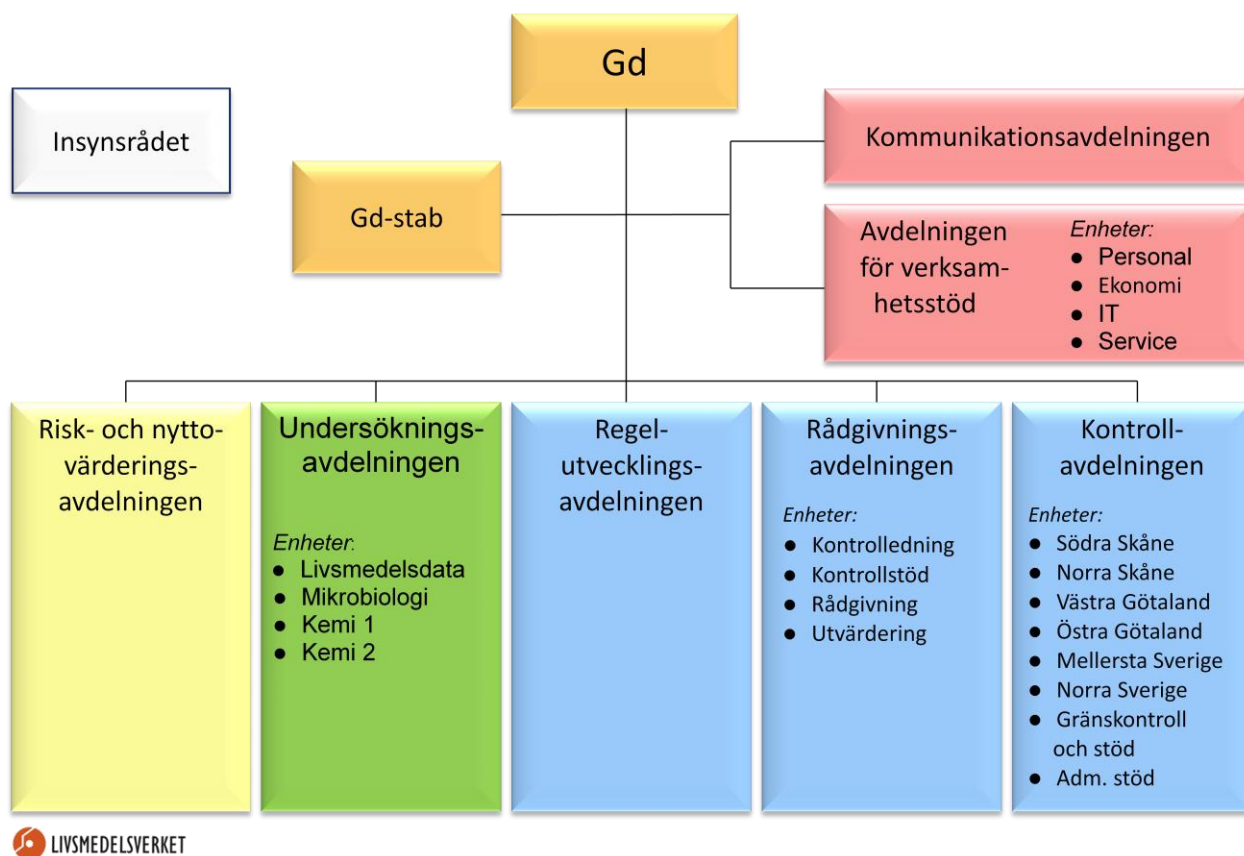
Gd

Insynsrådet

Gd-stab

Kommunikationsavdelningen

Avdelningen för verksamhetsstöd

Enheter:
- Personal
- Ekonomi
- IT
- Service

Risk- och nyttovärderingsavdelningen

Undersökningsavdelningen

Enheter:
- Livsmedelsdata
- Mikrobiologi
- Kemi 1
- Kemi 2

Regelutvecklingsavdelningen

Rådgivningsavdelningen

Enheter:
- Kontrolledning
- Kontrollstöd
- Rådgivning
- Utvärdering

Kontrollavdelningen

Enheter:
- Södra Skåne
- Norra Skåne
- Västra Götaland
- Östra Götaland
- Mellersta Sverige
- Norra Sverige
- Gränskontroll och stöd
- Adm. stöd

LIVSMEDELSVERKET